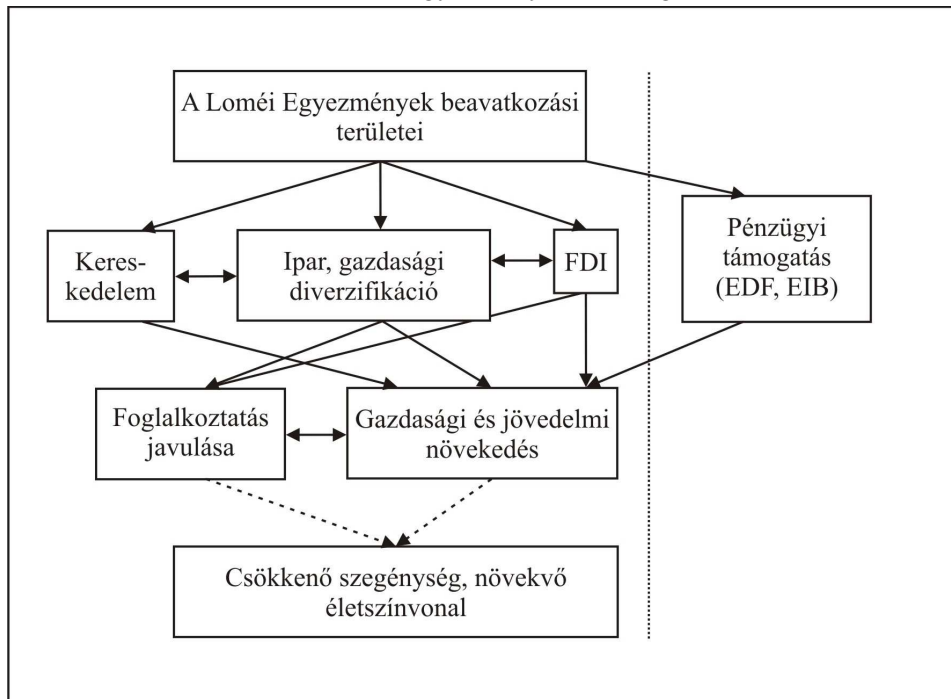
A Loméi Egyezmények beavatkozási területei

Kereskedelem

Ipar, gazdasági diverzifikáció

FDI

Pénzügyi támogatás (EDF, EIB)

Foglalkoztatás javulása

Gazdasági és jövedelmi növekedés

Csökkenő szegénység, növekvő életszínvonal